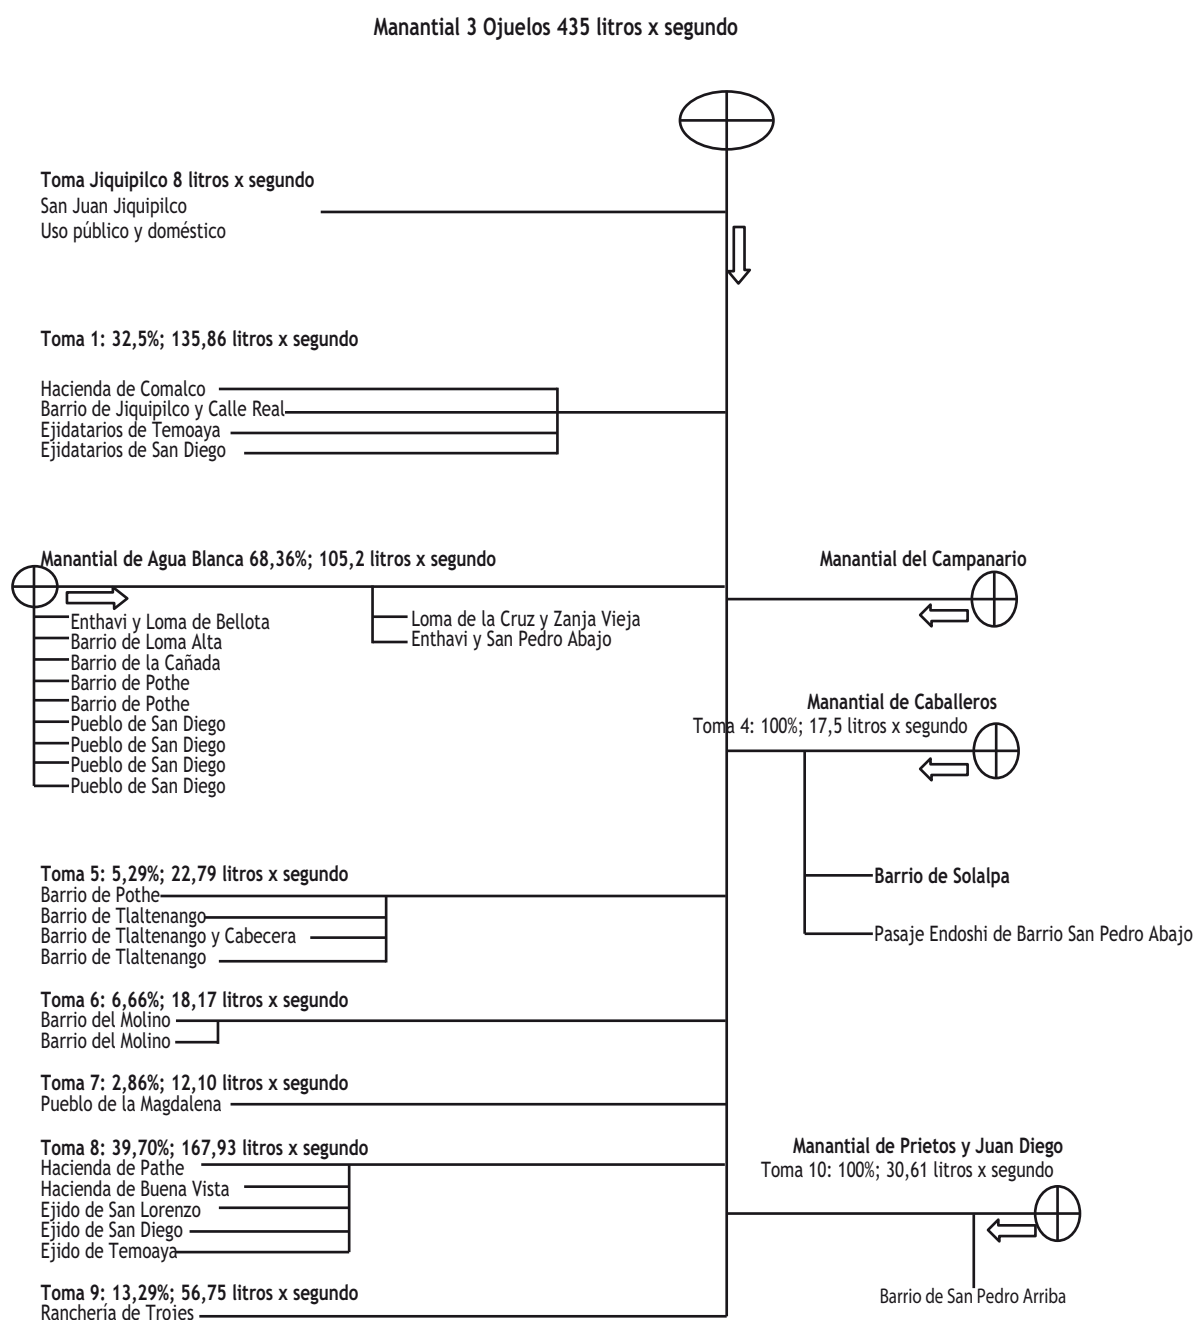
Manantial 3 Ojuelos 435 litros x segundo

Toma Jiquipilco 8 litros x segundo
San Juan Jiquipilco
Uso público y doméstico

Toma 1: 32,5%; 135,86 litros x segundo

Hacienda de Comalco
Barrio de Jiquipilco y Calle Real
Ejidatarios de Temoaya
Ejidatarios de San Diego

Manantial de Agua Blanca 68,36%; 105,2 litros x segundo

Enthavi y Loma de Bellota
Barrio de Loma Alta
Barrio de la Cañada
Barrio de Pothe
Barrio de Pothe
Pueblo de San Diego
Pueblo de San Diego
Pueblo de San Diego
Pueblo de San Diego

Loma de la Cruz y Zanja Vieja
Enthavi y San Pedro Abajo

Manantial del Campanario

Manantial de Caballeros
Toma 4: 100%; 17,5 litros x segundo

Barrio de Solalpa

Pasaje Endoshi de Barrio San Pedro Abajo

Toma 5: 5,29%; 22,79 litros x segundo
Barrio de Pothe
Barrio de Tlaltenango
Barrio de Tlaltenango y Cabecera
Barrio de Tlaltenango

Toma 6: 6,66%; 18,17 litros x segundo
Barrio del Molino
Barrio del Molino

Toma 7: 2,86%; 12,10 litros x segundo
Pueblo de la Magdalena

Toma 8: 39,70%; 167,93 litros x segundo
Hacienda de Pathe
Hacienda de Buena Vista
Ejido de San Lorenzo
Ejido de San Diego
Ejido de Temoaya

Manantial de Prietos y Juan Diego
Toma 10: 100%; 30,61 litros x segundo

Toma 9: 13,29%; 56,75 litros x segundo
Ranchería de Trojes

Barrio de San Pedro Arriba